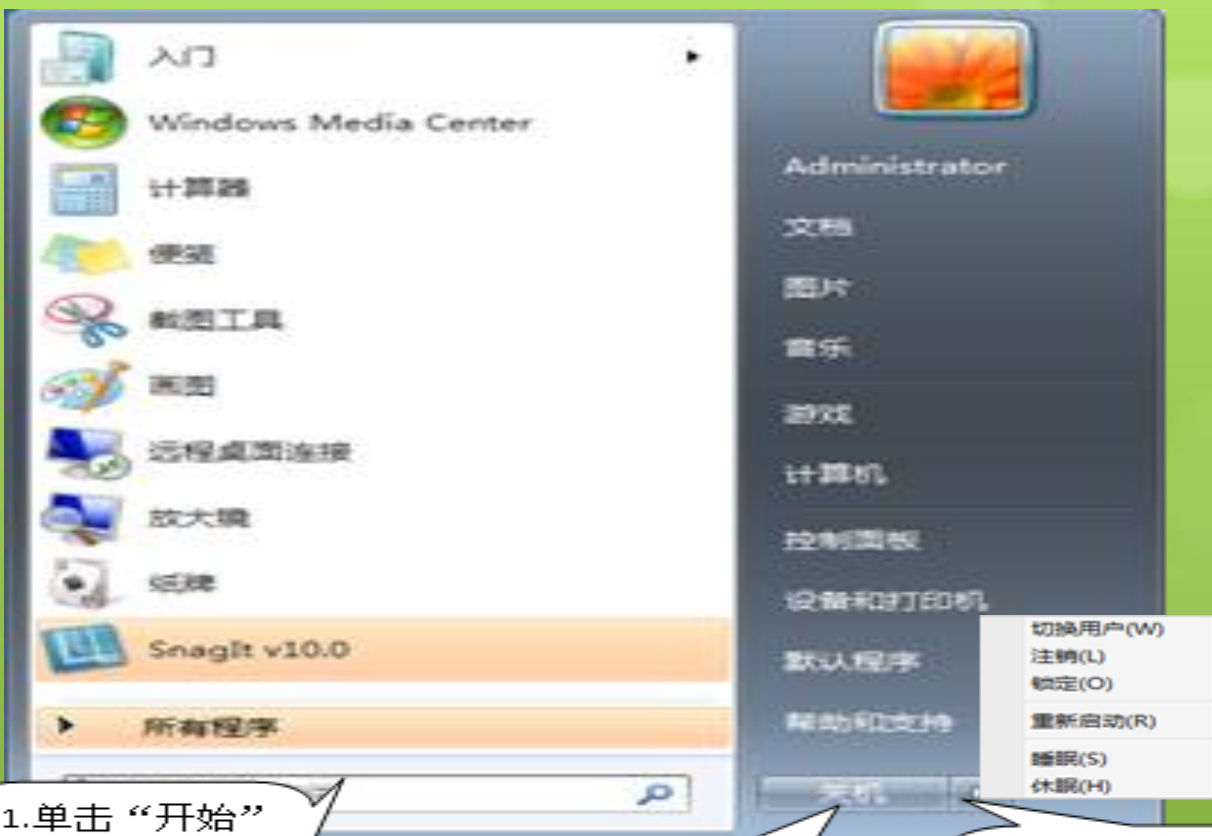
入门

Windows Media Center

计算器

便笺

截图工具

画图

远程桌面连接

放大镜

纸牌

SnagIt v10.0

所有程序

Administrator

文档

图片

音乐

游戏

计算机

控制面板

设备和打印机

默认程序

帮助和支持

关机

切换用户(W)

注销(L)

锁定(O)

重新启动(R)

睡眠(S)

休眠(H)

1.单击“开始”